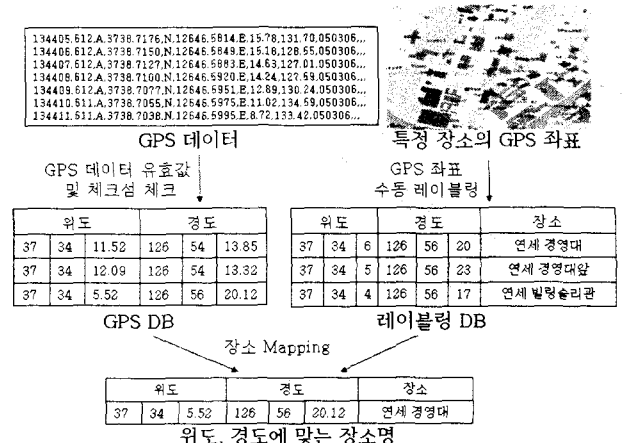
134405.612,A,3738.7176,N,12646.5814,E,15.78,131.70,050306,..
134406.612,A,3738.7150,N,12646.5849,E,15.18,128.55,050306,..
134407.612,A,3738.7127,N,12646.5883,E,14.63,127.01,050306,..
134408.612,A,3738.7100,N,12646.5920,E,14.24,127.59,050306,..
134409.612,A,3738.7077,N,12646.5951,E,12.89,130.24,050306,..
134410.511,A,3738.7055,N,12646.5975,E,11.02,134.59,050306,..
134411.511,A,3738.7038,N,12646.5995,E,8.72,133.42,050306,..

GPS 데이터

특정 장소의 GPS 좌표

GPS 데이터 유효값 및 체크섬 체크

GPS 좌표 수동 레이블링

| 위도 | | | 경도 | | |
|---|---|---|---|---|---|
| 37 | 34 | 11.52 | 126 | 54 | 13.85 |
| 37 | 34 | 12.09 | 126 | 54 | 13.32 |
| 37 | 34 | 5.52 | 126 | 56 | 20.12 |

GPS DB

| 위도 | | | 경도 | | | 장소 |
|---|---|---|---|---|---|---|
| 37 | 34 | 6 | 126 | 56 | 20 | 연세 경영대 |
| 37 | 34 | 5 | 126 | 56 | 23 | 연세 경영대앞 |
| 37 | 34 | 4 | 126 | 56 | 17 | 연세 빌링슬리관 |

레이블링 DB

장소 Mapping

| 위도 | | | 경도 | | | 장소 |
|---|---|---|---|---|---|---|
| 37 | 34 | 5.52 | 126 | 56 | 20.12 | 연세 경영대 |

위도, 경도에 맞는 장소명